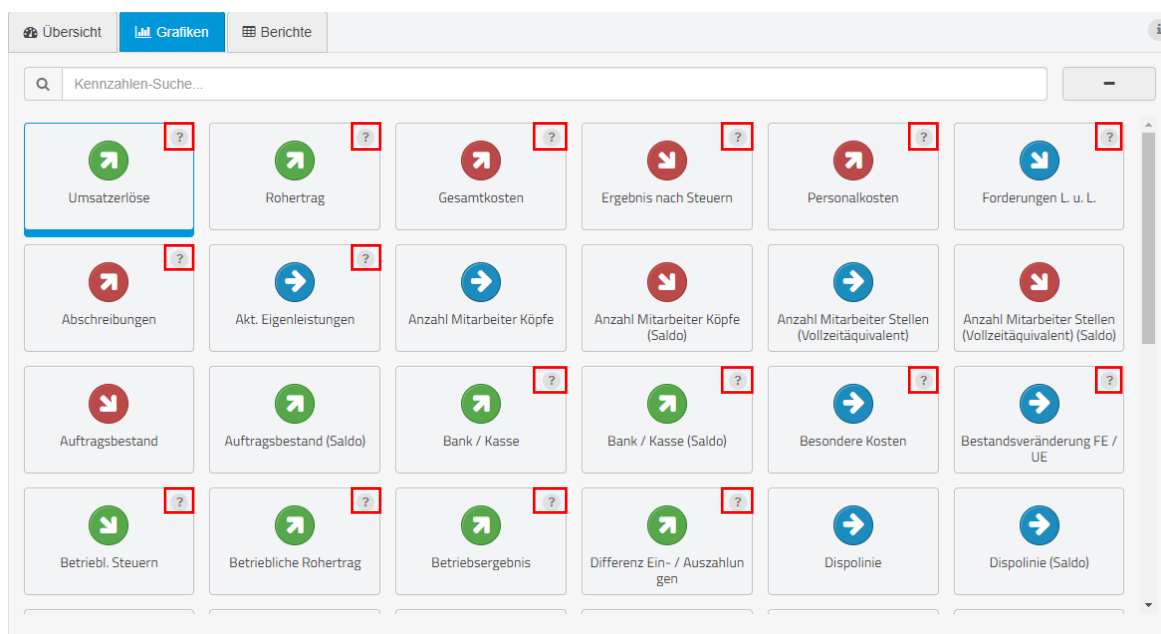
Übersicht | Grafiken | Berichte

Kennzahlen-Suche...

–

?
Umsatzerlöse

?
Rohertrag

?
Gesamtkosten

?
Ergebnis nach Steuern

?
Personalkosten

?
Forderungen L. u. L.

?
Abschreibungen

?
Akt. Eigenleistungen

Anzahl Mitarbeiter Köpfe

Anzahl Mitarbeiter Köpfe (Saldo)

Anzahl Mitarbeiter Stellen (Vollzeitäquivalent)

Anzahl Mitarbeiter Stellen (Vollzeitäquivalent) (Saldo)

Auftragsbestand

Auftragsbestand (Saldo)

?
Bank / Kasse

?
Bank / Kasse (Saldo)

?
Besondere Kosten

?
Bestandsveränderung FE / UE

?
Betriebl. Steuern

?
Betriebliche Rohertrag

?
Betriebsergebnis

?
Differenz Ein- / Auszahlungen

Dispolinie

Dispolinie (Saldo)